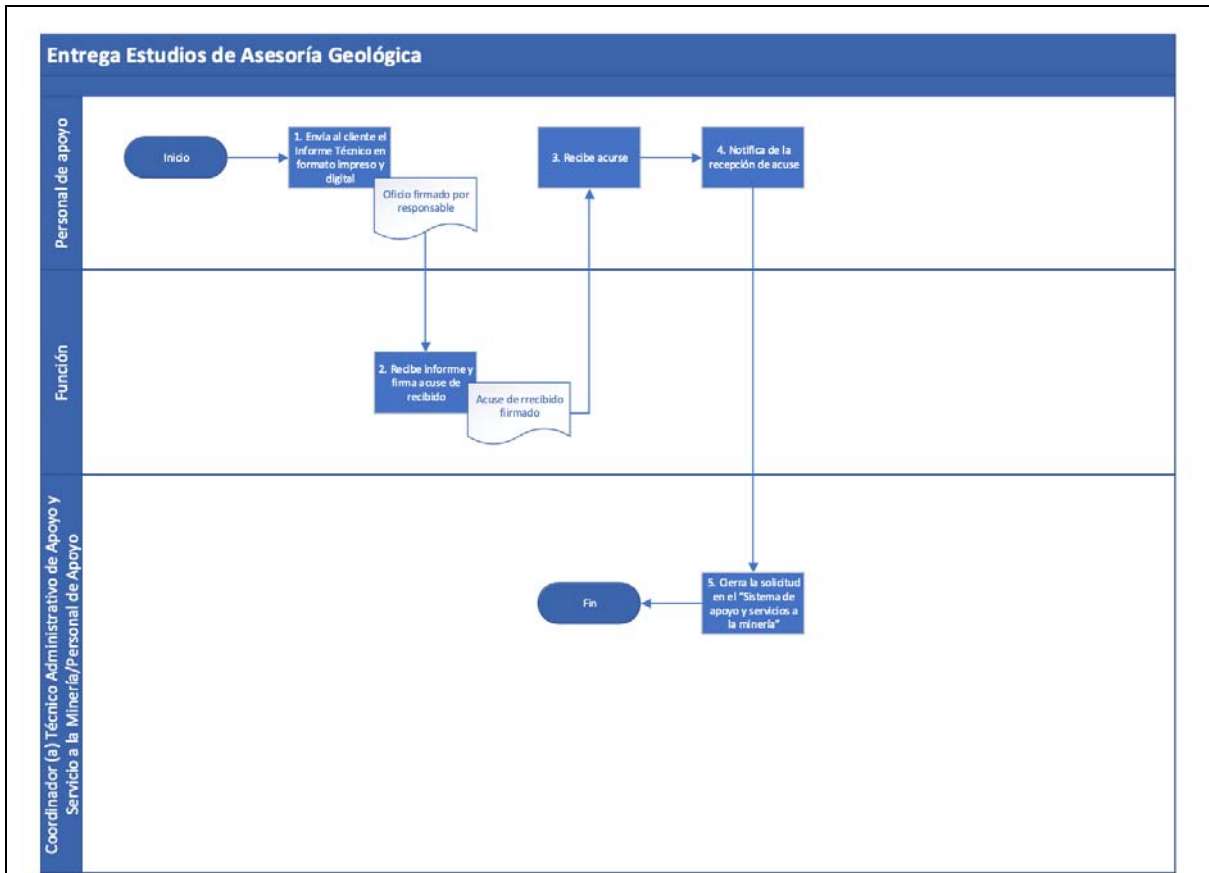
Entrega Estudios de Asesoría Geológica

Personal de apoyo

Inicio

1. Envía al cliente el Informe Técnico en formato impreso y digital

Oficio firmado por responsable

3. Recibe acurse

4. Notifica de la recepción de acuse

Función

2. Recibe informme y firma acuse de recibido

Acuse de rrecibido firmado

Coordinador (a) Técnico Administrativo de Apoyo y Servicio a la Minería/Personal de Apoyo

5. Cierra la solicitud en el "Sistema de apoyo y servicios a la minería"

Fin